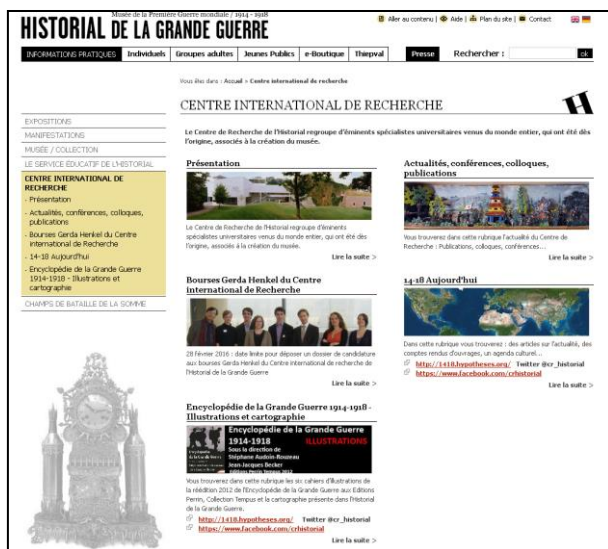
HISTORIAL DE LA GRANDE GUERRE
Musée de la Première Guerre mondiale / 1914 - 1918

Aller au contenu | Aide | Plan du site | Contact

INFORMATIONS PRATIQUES | Individuels | Groupes adultes | Jeunes Publics | e-Boutique | Thiepval | Presse | Rechercher : | ok

Vous êtes dans : Accueil > Centre international de recherche

CENTRE INTERNATIONAL DE RECHERCHE

EXPOSITIONS
MANIFESTATIONS
MUSÉE / COLLECTION
LE SERVICE ÉDUCATIF DE L'HISTORIAL
CENTRE INTERNATIONAL DE RECHERCHE
· Présentation
· Actualités, conférences, colloques, publications
· Bourses Gerda Henkel du Centre international de Recherche
· 14-18 Aujourd'hui
· Encyclopédie de la Grande Guerre 1914-1918 - Illustrations et cartographie
CHAMPS DE BATAILLE DE LA SOMME

Le Centre de Recherche de l'Historial regroupe d'éminents spécialistes universitaires venus du monde entier, qui ont été dès l'origine, associés à la création du musée.

Présentation

Le Centre de Recherche de l'Historial regroupe d'éminents spécialistes universitaires venus du monde entier, qui ont été dès l'origine, associés à la création du musée.

Lire la suite >

Actualités, conférences, colloques, publications

Vous trouverez dans cette rubrique l'actualité du Centre de Recherche : Publications, colloques, conférences...

Lire la suite >

Bourses Gerda Henkel du Centre international de Recherche

28 février 2016 : date limite pour déposer un dossier de candidature aux bourses Gerda Henkel du Centre international de recherche de l'Historial de la Grande Guerre

Lire la suite >

14-18 Aujourd'hui

Dans cette rubrique vous trouverez : des articles sur l'actualité, des comptes rendus d'ouvrages, un agenda culturel...
http://1418.hypotheses.org/ Twitter @cr_historial
https://www.facebook.com/crhistorial

Lire la suite >

Encyclopédie de la Grande Guerre 1914-1918 - Illustrations et cartographie

Encyclopédie de la Grande Guerre 1914-1918 ILLUSTRATIONS
Sous la direction de Stéphane Audoin-Rouzeau Jean-Jacques Becker
Éditions Perrin Tempus 2012

Vous trouverez dans cette rubrique les six cahiers d'illustrations de la réédition 2012 de l'Encyclopédie de la Grande Guerre aux Editions Perrin, Collection Tempus et la cartographie présente dans l'Historial de la Grande Guerre.
http://1418.hypotheses.org/ Twitter @cr_historial
https://www.facebook.com/crhistorial

Lire la suite >